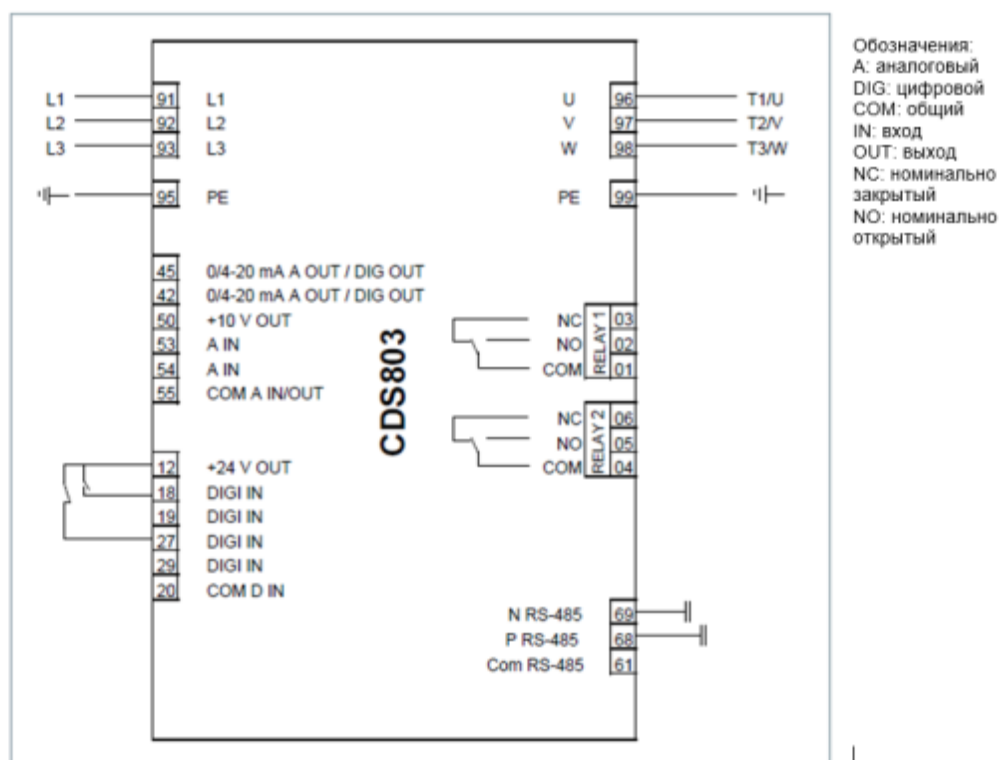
L1 91 L1
L2 92 L2
L3 93 L3
95 PE

U 96 T1/U
V 97 T2/V
W 98 T3/W
PE 99

45 0/4-20 mA A OUT / DIG OUT
42 0/4-20 mA A OUT / DIG OUT
50 +10 V OUT
53 A IN
54 A IN
55 COM A IN/OUT

CDS803

NC 03
NO 02
COM 01
RELAY 1

NC 06
NO 05
COM 04
RELAY 2

12 +24 V OUT
18 DIGI IN
19 DIGI IN
27 DIGI IN
29 DIGI IN
20 COM D IN

N RS-485 69
P RS-485 68
Com RS-485 61

Обозначения:
A: аналоговый
DIG: цифровой
COM: общий
IN: вход
OUT: выход
NC: номинально закрытый
NO: номинально открытый